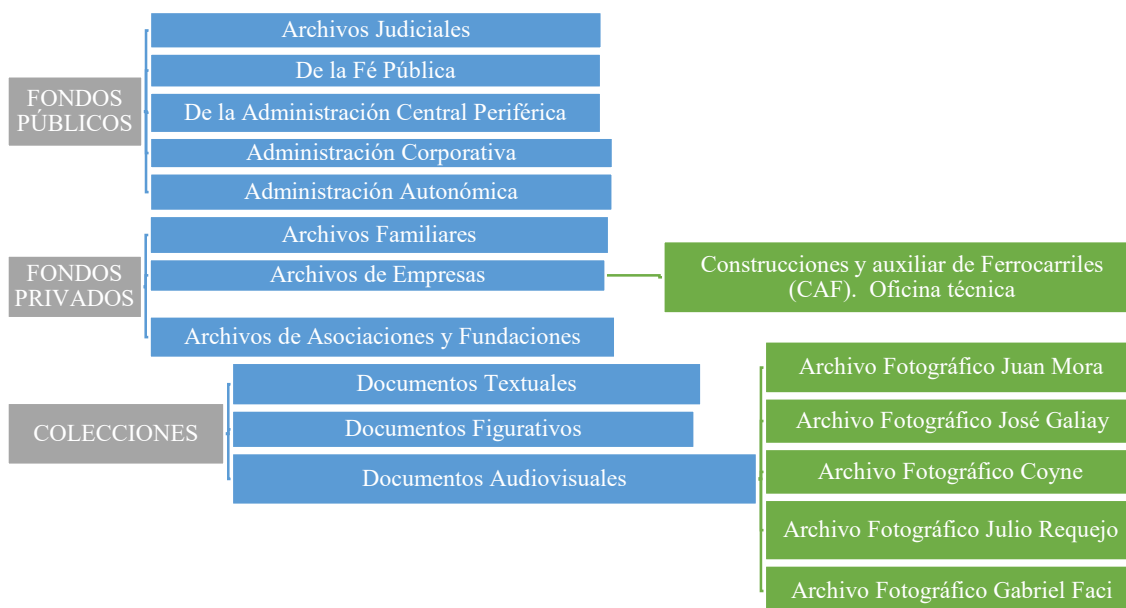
FONDOS PÚBLICOS

Archivos Judiciales

De la Fé Pública

De la Administración Central Periférica

Administración Corporativa

Administración Autonómica

FONDOS PRIVADOS

Archivos Familiares

Archivos de Empresas

Construcciones y auxiliar de Ferrocarriles (CAF). Oficina técnica

Archivos de Asociaciones y Fundaciones

COLECCIONES

Documentos Textuales

Documentos Figurativos

Documentos Audiovisuales

Archivo Fotográfico Juan Mora

Archivo Fotográfico José Galiay

Archivo Fotográfico Coyne

Archivo Fotográfico Julio Requejo

Archivo Fotográfico Gabriel Faci